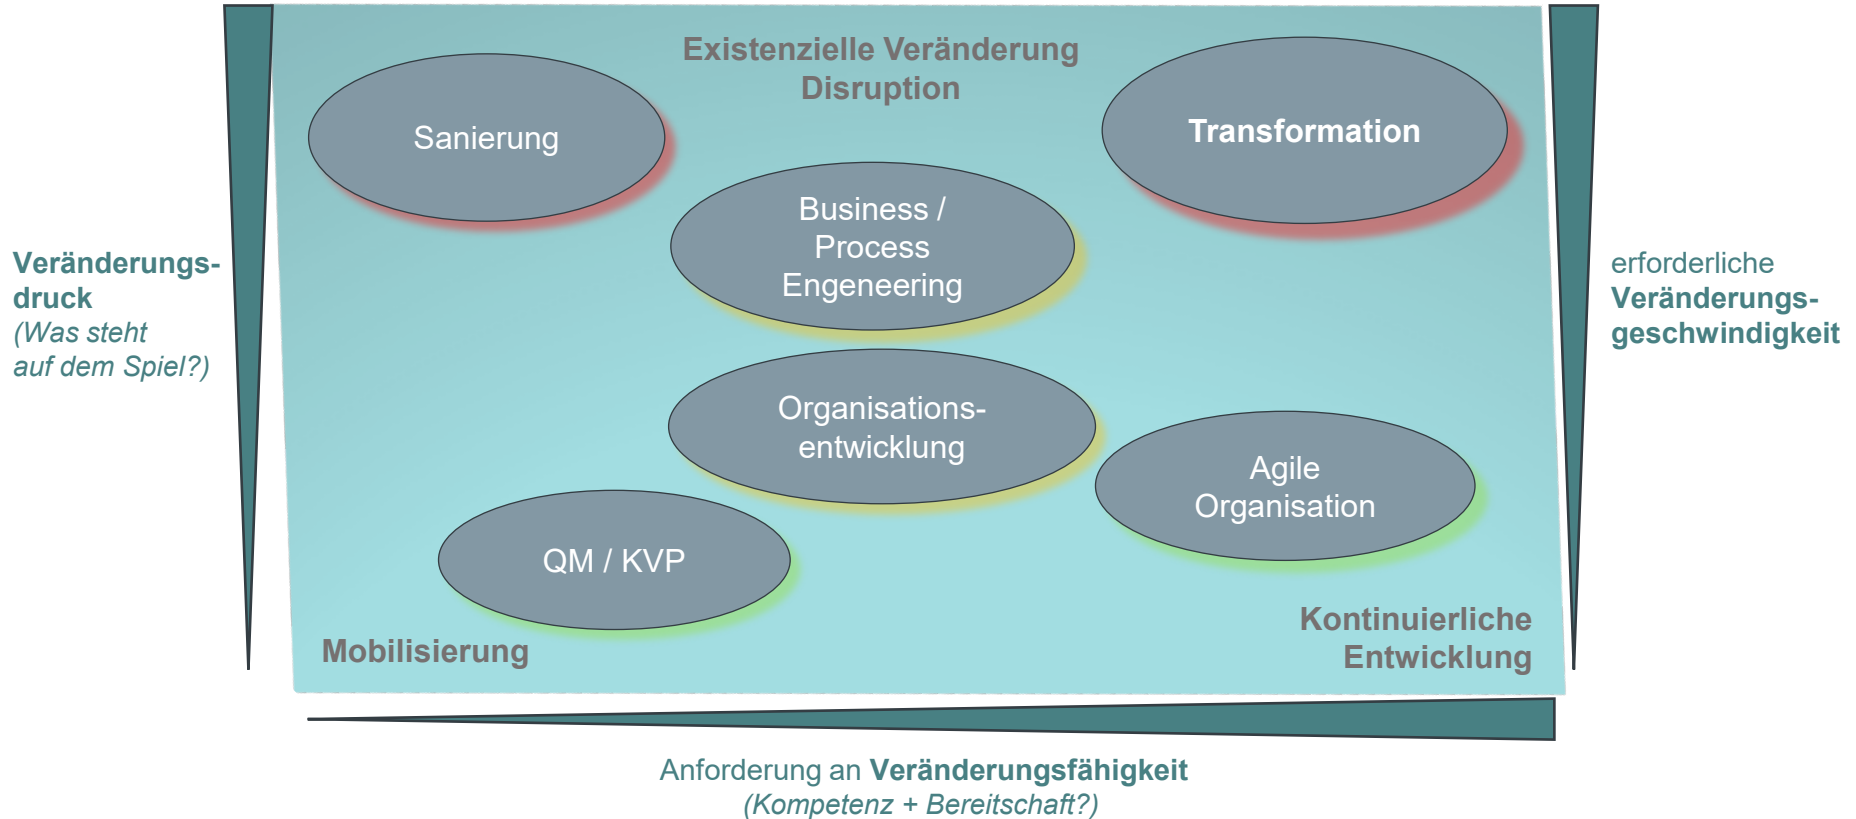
Veränderungsdruck
(Was steht auf dem Spiel?)

Existenzielle Veränderung
Disruption

Sanierung

Transformation

Business / Process Engeneering

Organisationsentwicklung

Agile Organisation

QM / KVP

Mobilisierung

Kontinuierliche Entwicklung

erforderliche
Veränderungsgeschwindigkeit

Anforderung an Veränderungsfähigkeit
(Kompetenz + Bereitschaft?)